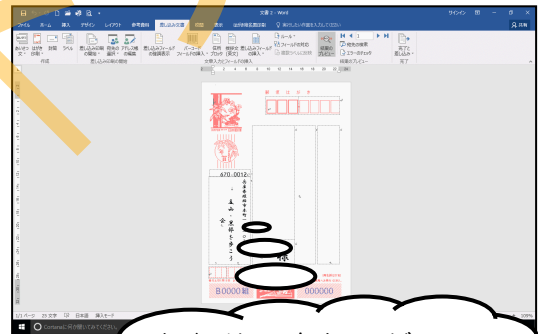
文書 2 - Word

サインイン

ファイル ホーム 挿入 デザイン レイアウト 参考資料 差し込み文書 校閲 表示 送信情報を確認 実行したい作業を入力してください

共有

あいさつ文 はがき印刷 封筒 ラベル

作成

差し込み印刷の開始 宛先の選択 アドレス帳の編集

差し込み印刷の開始

差し込みフィールドの強調表示 住所ブロック 挨拶文(英文) 差し込みフィールドの挿入

文章入力とフィールドの挿入

ルール フィールドの対応 複数ラベルに反映

結果のプレビュー

宛先の検索 エラーチェック

結果のプレビュー

完了と差し込み

完了

郵便はがき

670-0012

兵庫県姫路市本町

圭山 東郷

様

B0000組

000000

1/1 ページ 25 文字 日本語 挿入モード

Cortana に何か聞いてみてください

100%